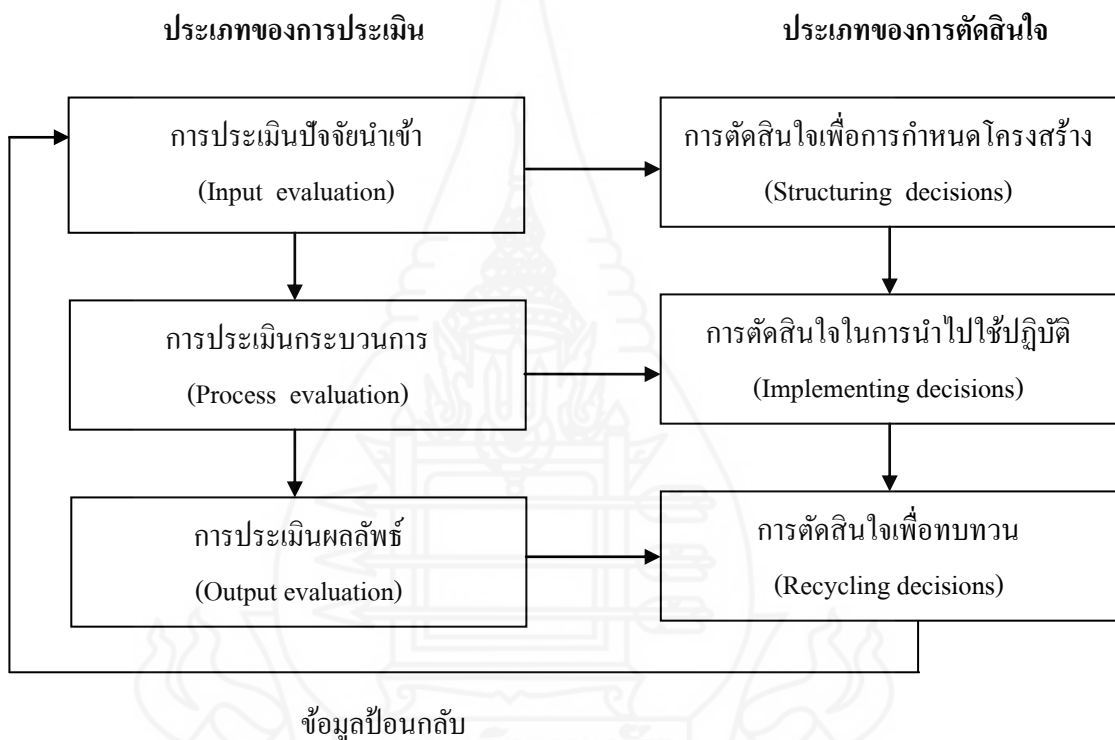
ประเภทของการประเมิน

ประเภทของการตัดสินใจ

การประเมินปัจจัยนำเข้า
(Input evaluation)

การตัดสินใจเพื่อการกำหนดโครงสร้าง
(Structuring decisions)

การประเมินกระบวนการ
(Process evaluation)

การตัดสินใจในการนำไปใช้ปฏิบัติ
(Implementing decisions)

การประเมินผลลัพธ์
(Output evaluation)

การตัดสินใจเพื่อทบทวน
(Recycling decisions)

ข้อมูลป้อนกลับ